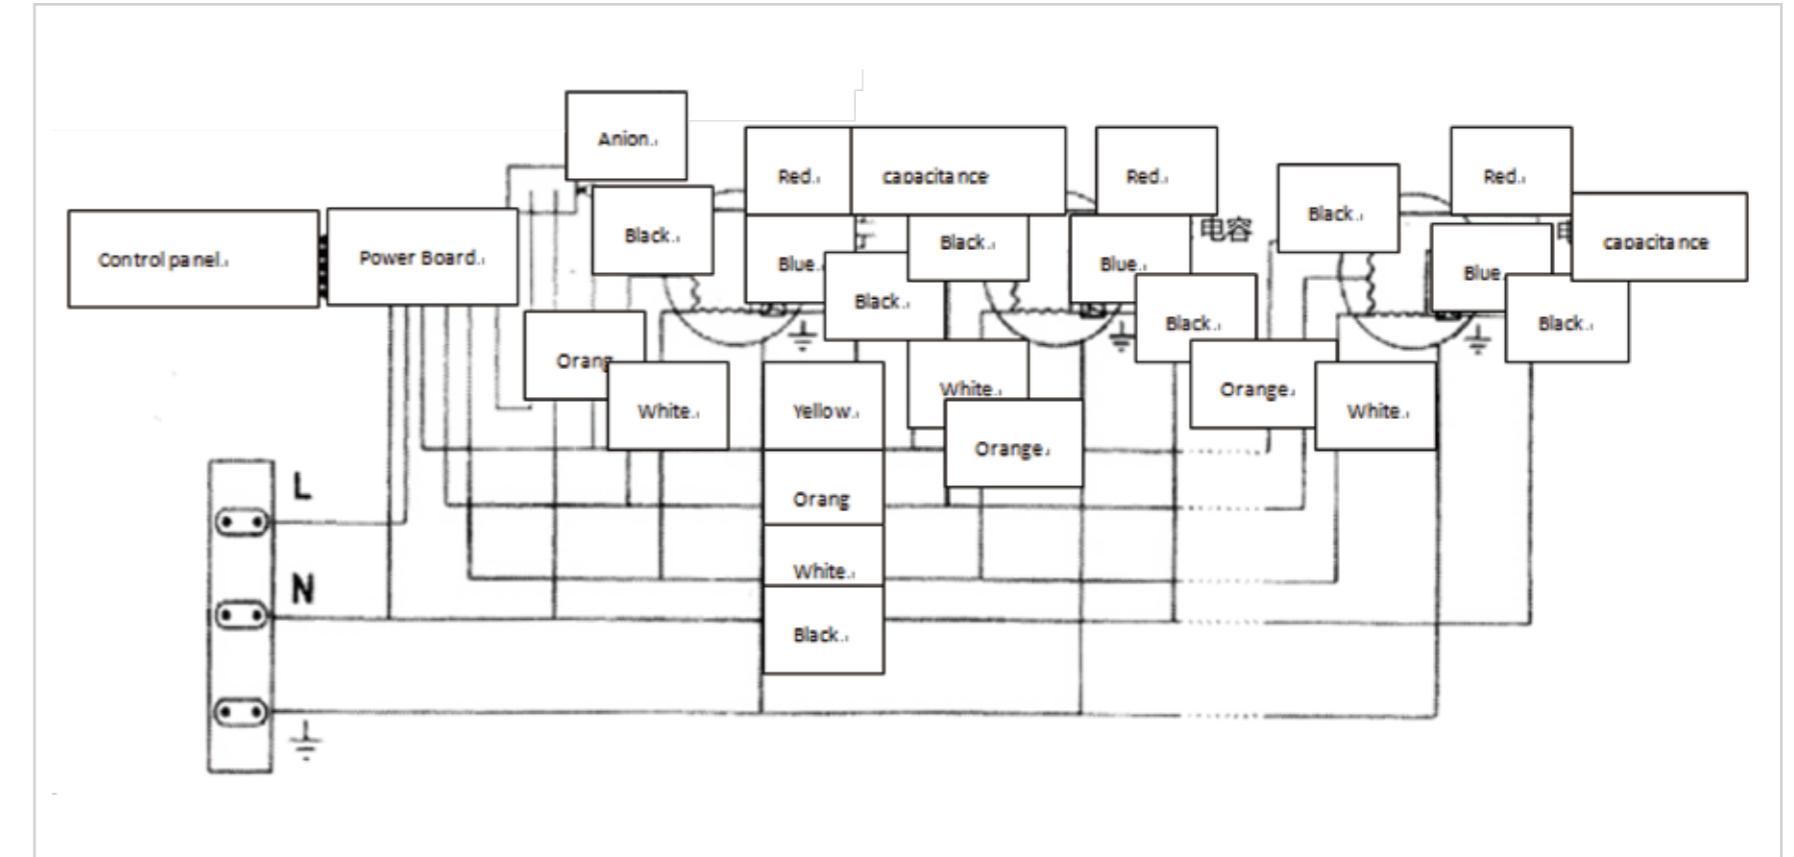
Anion.

Red.

capacitance

Red.

Red.

Control panel.

Power Board.

Black.

Black.

Black.

电容

capacitance

Blue.

Blue.

Blue

Black.

Black.

Black.

Orang

White.

Yellow.

White.

Orange.

White.

Orange.

L

Orang

N

White.

Black.